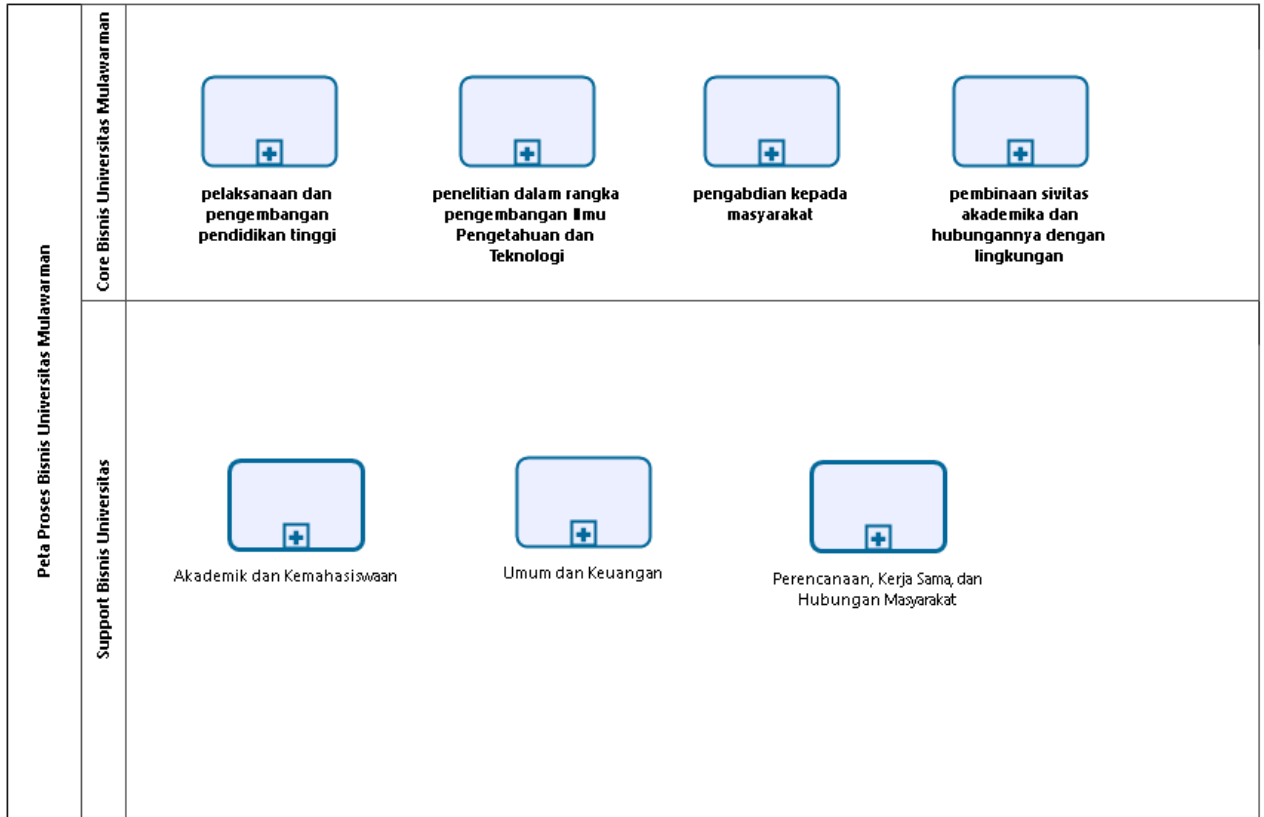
Peta Proses Bisnis Universitas Mulawarman

Core Bisnis Universitas Mulawarman

pelaksanaan dan pengembangan pendidikan tinggi

penelitian dalam rangka pengembangan Ilmu Pengetahuan dan Teknologi

pengabdian kepada masyarakat

pembinaan sivitas akademika dan hubungannya dengan lingkungan

Support Bisnis Universitas

Akademik dan Kemahasiswaan

Umum dan Keuangan

Perencanaan, Kerja Sama, dan Hubungan Masyarakat